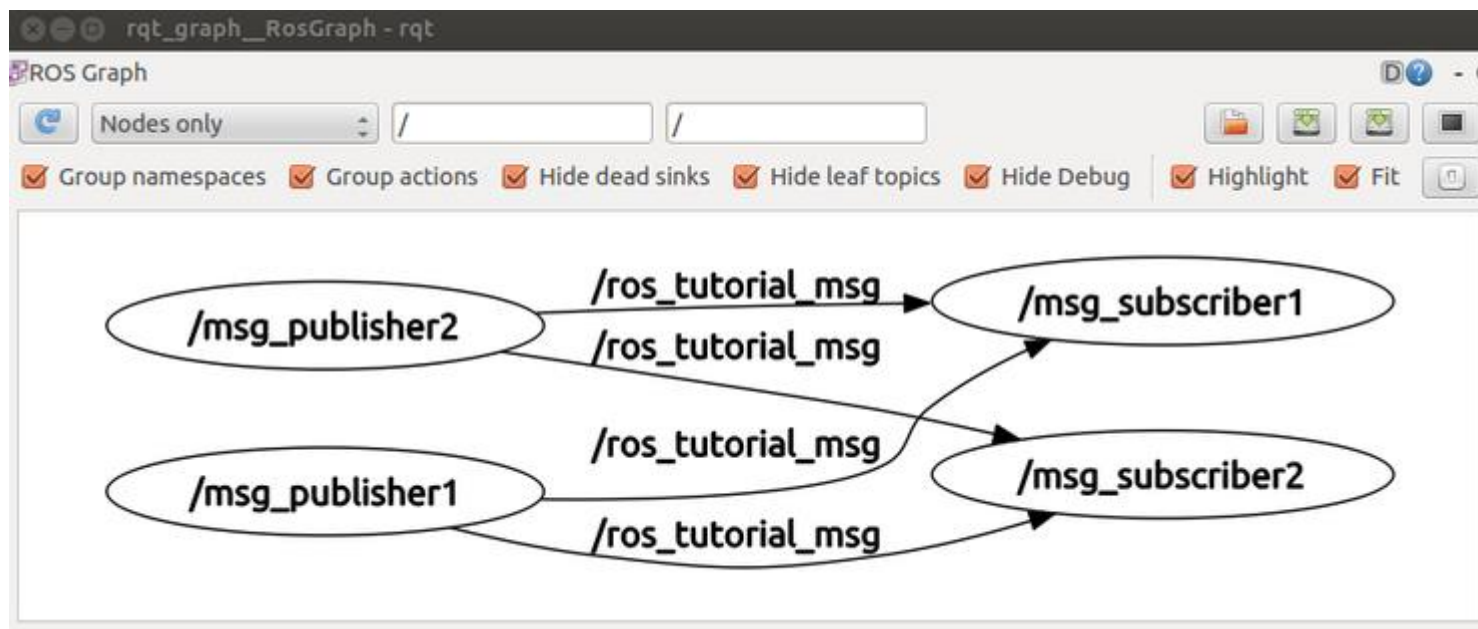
rqt_graph__RosGraph - rqt

ROS Graph

D

Nodes only

/

/

Group namespaces
Group actions
Hide dead sinks
Hide leaf topics
Hide Debug
Highlight
Fit

/ros_tutorial_msg

/msg_publisher2

/msg_subscriber1

/ros_tutorial_msg

/ros_tutorial_msg

/msg_subscriber2

/msg_publisher1

/ros_tutorial_msg